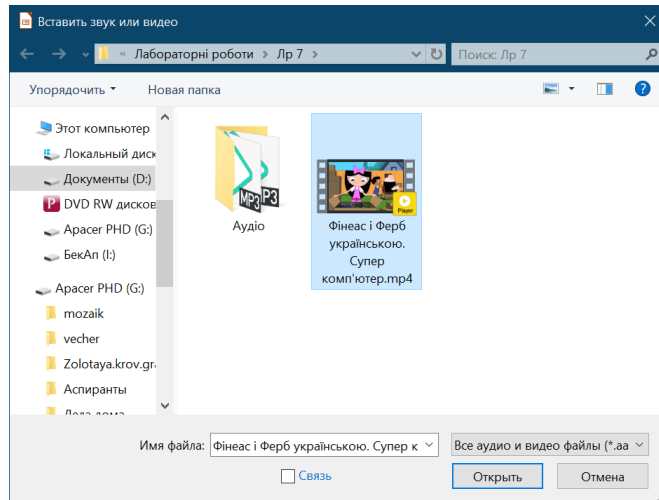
Вставить звук или видео

« Лабораторні роботи > Лр 7

Поиск: Лр 7

Упорядочить ▾

Новая папка

Этот компьютер

Локальный диск

Документы (D:)

DVD RW дисков

Apacer PHD (G:)

БекАп (I:)

Apacer PHD (G:)

mozaik

vecher

Zolotaya.krov.gr

Аспиранты

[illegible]

MP3

Аудіо

Player

Фінеас і Ферб українською. Супер комп'ютер.mp4

Имя файла: Фінеас і Ферб українською. Супер к

Все аудио и видео файлы (*.aa

Связь

Открыть

Отмена